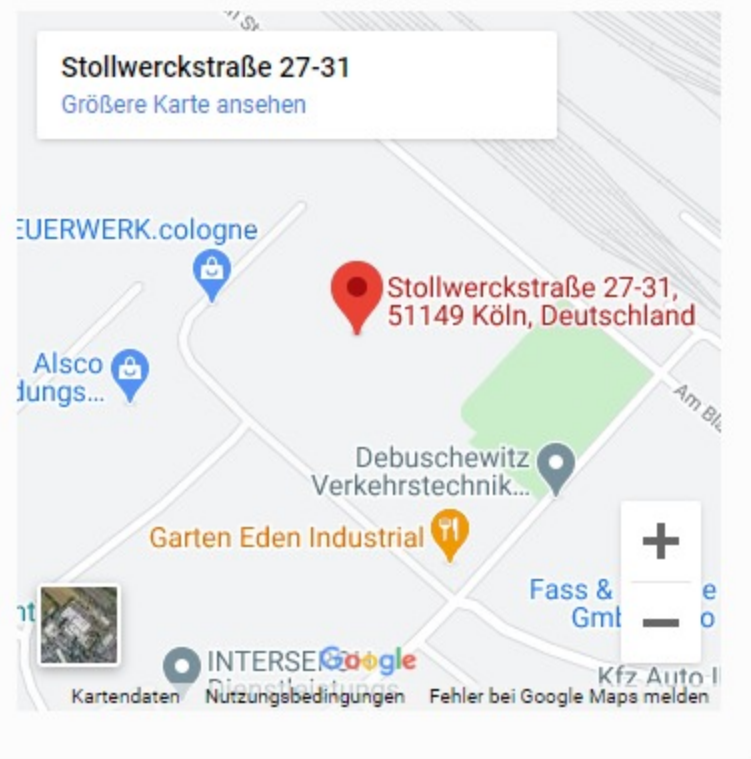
Stollwerckstraße 27-31
Größere Karte ansehen

EUERWERK.cologne

Stollwerckstraße 27-31, 51149 Köln, Deutschland

Alsco
dungs...

Am Bl

Debuschewitz Verkehrstechnik...

Garten Eden Industrial

+

Fass &
Gmb

−

nt

INTERSE
Dienstleistungs

Google

Kfz Auto-I

Kartendaten Nutzungsbedingungen Fehler bei Google Maps melden